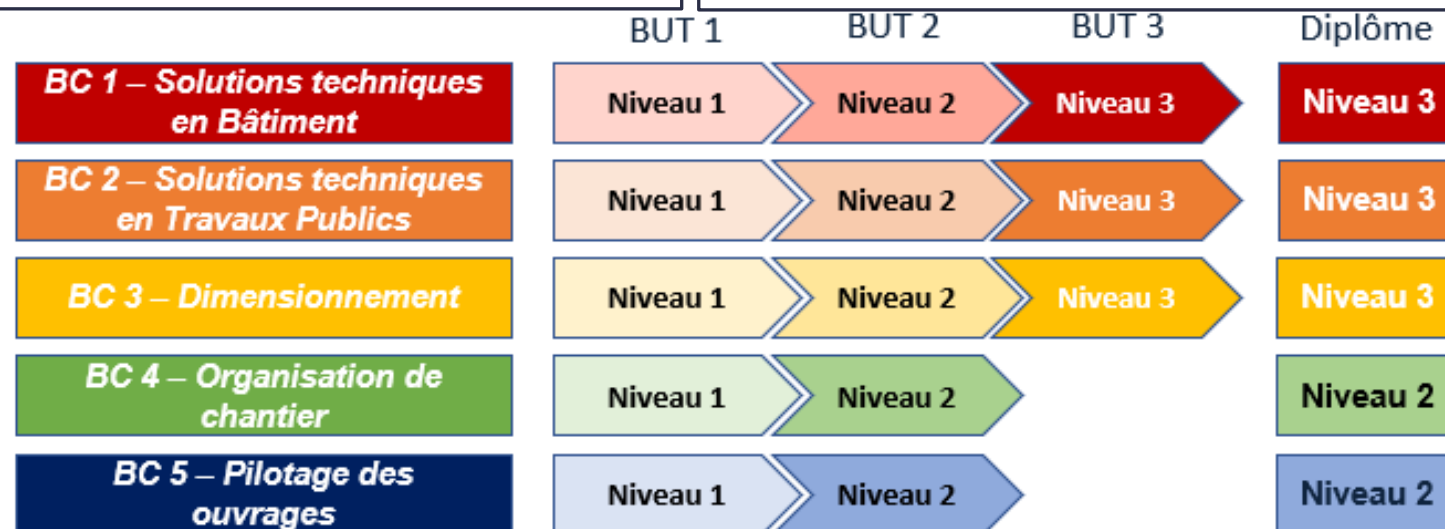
| | BUT 1 | BUT 2 | BUT 3 | Diplôme |
|---|---|---|---|---|
| BC 1 – Solutions techniques en Bâtiment | Niveau 1 | Niveau 2 | Niveau 3 | Niveau 3 |
| BC 2 – Solutions techniques en Travaux Publics | Niveau 1 | Niveau 2 | Niveau 3 | Niveau 3 |
| BC 3 – Dimensionnement | Niveau 1 | Niveau 2 | Niveau 3 | Niveau 3 |
| BC 4 – Organisation de chantier | Niveau 1 | Niveau 2 | | Niveau 2 |
| BC 5 – Pilotage des ouvrages | Niveau 1 | Niveau 2 | | Niveau 2 |